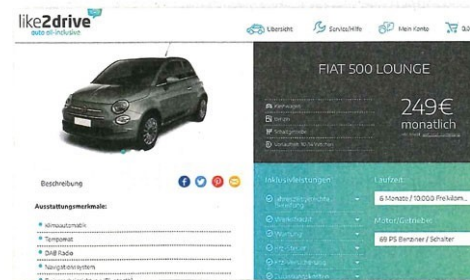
like2drive
auto all-inklusive

Übersicht Servicehilfe Mein Konto

FIAT 500 LOUNGE

249€
monatlich

Beschreibung

Ausstattungsmerkmale:

Klimaautomatik
Tempomat
DAB Radio
Navigationssystem

Inklusivleistungen

Laufzeit

6 Monate / 10.000 Frei-Kilom...

Motor/Getriebe

69 PS Benziner / Schalter